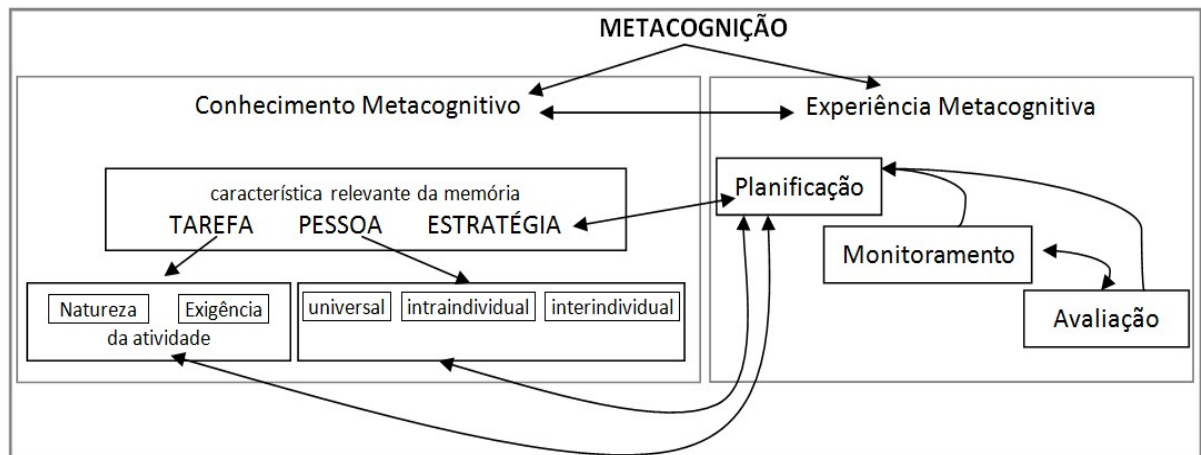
METACOGNIÇÃO

Conhecimento Metacognitivo

Experiência Metacognitiva

característica relevante da memória
TAREFA PESSOA ESTRATÉGIA

Natureza Exigência
da atividade

universal intraindividual interindividual

Planificação

Monitoramento

Avaliação